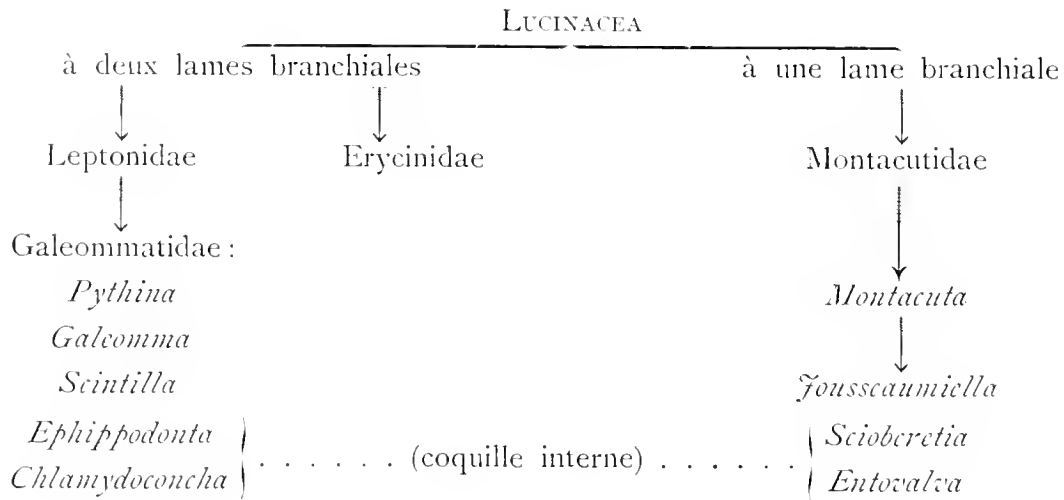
LUCINACEA

à deux lames branchiales

à une lame branchiale

Leptonidae

Erycinidae

Montacutidae

Galeommatidae:

*Pythina*

*Galeomma*

*Scintilla*

*Ephippodonta*

*Chlamydoconcha*

. . . . . . (coquille interne) . . . . . .

*Montacuta*

*Jousseaumiella*

*Scioberetia*

*Entovalva*